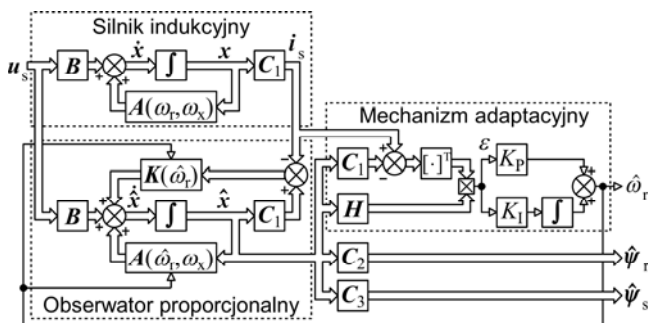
Silnik indukcyjny

$u_s$

$B$

$\dot{x}$

$\int$

$x$

$C_1$

$i_s$

$A(\omega_r, \omega_x)$

Mechanizm adaptacyjny

$K(\hat{\omega}_r)$

$C_1$

$[\cdot]^T$

$\varepsilon$

$K_P$

$\hat{\omega}_r$

$\hat{\dot{x}}$

$\hat{x}$

$H$

$K_I$

$\int$

$B$

$\int$

$C_1$

$A(\hat{\omega}_r, \omega_x)$

$C_2$

$\hat{\psi}_r$

$C_3$

$\hat{\psi}_s$

Obserwator proporcjonalny